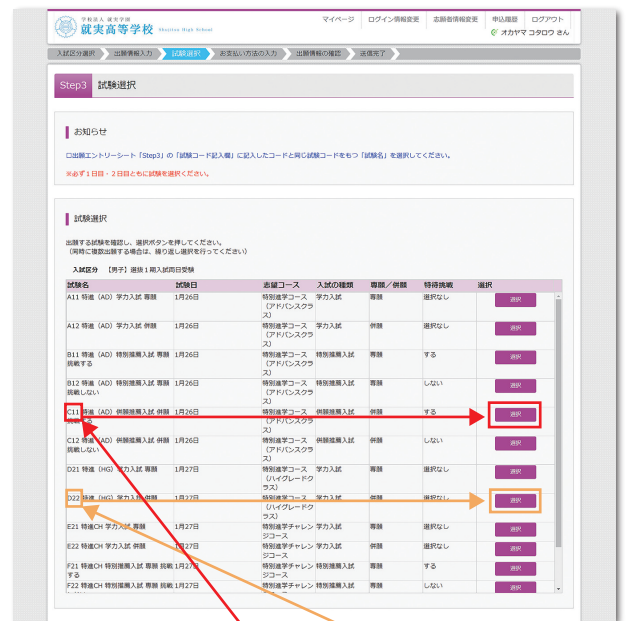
学校法人 就実学園
就実高等学校 Shujitsu High School

マイページ | ログイン情報変更 | 志願者情報変更 | 申込履歴 | ログアウト
オカヤマ コタロウ さん

入試区分選択 | 出願情報入力 | 試験選択 | お支払い方法の入力 | 出願情報の確認 | 送信完了

Step3 試験選択

お知らせ

□出願エントリーシート「Step3」の「試験コード記入欄」に記入したコードと同じ試験コードをもつ「試験名」を選択してください。

※必ず1日目・2日目ともに試験を選択ください。

試験選択

出願する試験を確認し、選択ボタンを押してください。
（同時に複数出願する場合は、繰り返し選択を行ってください）

入試区分 【男子】選抜1期入試両日受験

| 試験名 | 試験日 | 志望コース | 入試の種類 | 専願／併願 | 特待挑戦 | 選択 |
|---|---|---|---|---|---|---|
| A11 特進（AD）学力入試 専願 | 1月26日 | 特別進学コース（アドバンスクラス） | 学力入試 | 専願 | 選択なし | 選択 |
| A12 特進（AD）学力入試 併願 | 1月26日 | 特別進学コース（アドバンスクラス） | 学力入試 | 併願 | 選択なし | 選択 |
| B11 特進（AD）特別推薦入試 専願 挑戦する | 1月26日 | 特別進学コース（アドバンスクラス） | 特別推薦入試 | 専願 | する | 選択 |
| B12 特進（AD）特別推薦入試 専願 挑戦しない | 1月26日 | 特別進学コース（アドバンスクラス） | 特別推薦入試 | 専願 | しない | 選択 |
| C11 特進（AD）併願推薦入試 併願 挑戦する | 1月26日 | 特別進学コース（アドバンスクラス） | 併願推薦入試 | 併願 | する | 選択 |
| C12 特進（AD）併願推薦入試 併願 挑戦しない | 1月26日 | 特別進学コース（アドバンスクラス） | 併願推薦入試 | 併願 | しない | 選択 |
| D21 特進（HG）学力入試 専願 | 1月27日 | 特別進学コース（ハイグレードクラス） | 学力入試 | 専願 | 選択なし | 選択 |
| D22 特進（HG）学力入試 併願 | 1月27日 | 特別進学コース（ハイグレードクラス） | 学力入試 | 併願 | 選択なし | 選択 |
| E21 特進CH 学力入試 専願 | 1月27日 | 特別進学チャレンジコース | 学力入試 | 専願 | 選択なし | 選択 |
| E22 特進CH 学力入試 併願 | 1月27日 | 特別進学チャレンジコース | 学力入試 | 併願 | 選択なし | 選択 |
| F21 特進CH 特別推薦入試 専願 挑戦する | 1月27日 | 特別進学チャレンジコース | 特別推薦入試 | 専願 | する | 選択 |
| F22 特進CH 特別推薦入試 専願 挑戦 | 1月27日 | 特別進学チャレンジコース | 特別推薦入試 | 専願 | しない | 選択 |